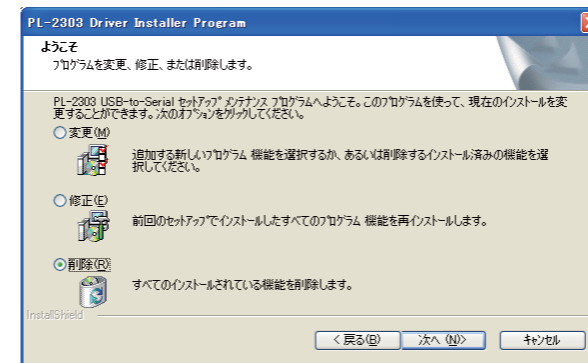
PL-2303 Driver Installer Program

ようこそ
ﾌﾟﾛｸﾞﾗﾑを変更、修正、または削除します。

PL-2303 USB-to-Serial ｾｯﾄｱｯﾌﾟ ﾒﾝﾃﾅﾝｽ ﾌﾟﾛｸﾞﾗﾑへようこそ。このﾌﾟﾛｸﾞﾗﾑを使って、現在のｲﾝｽﾄｰﾙを変更することができます。次のｵﾌﾟｼｮﾝをｸﾘｯｸしてください。

変更(M)
追加する新しいﾌﾟﾛｸﾞﾗﾑ 機能を選択するか、あるいは削除するｲﾝｽﾄｰﾙ済みの機能を選択してください。

修正(E)
前回のｾｯﾄｱｯﾌﾟでｲﾝｽﾄｰﾙしたすべてのﾌﾟﾛｸﾞﾗﾑ 機能を再ｲﾝｽﾄｰﾙします。

削除(R)
すべてのｲﾝｽﾄｰﾙされている機能を削除します。

InstallShield

< 戻る(B)　次へ (N)>　ｷｬﾝｾﾙ